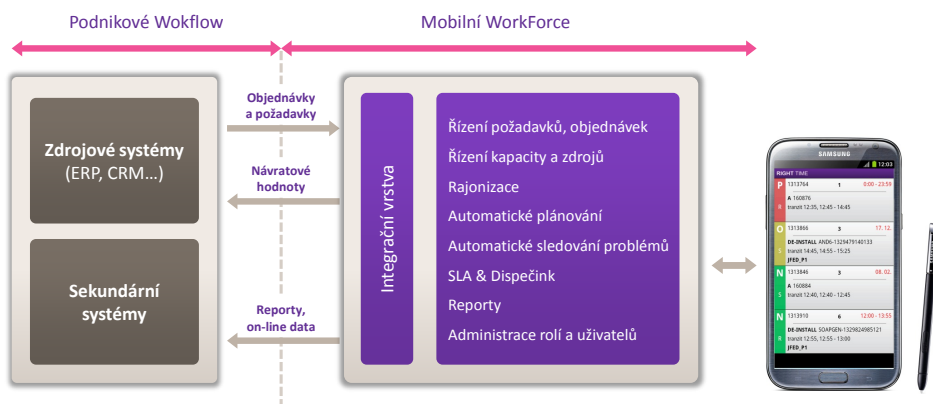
Podnikové Wokflow

Mobilní WorkForce

Zdrojové systémy (ERP, CRM...)

Sekundární systémy

Objednávky a požadavky

Návratové hodnoty

Reporty, on-line data

Integrační vrstva

Řízení požadavků, objednávek
Řízení kapacity a zdrojů
Rajonizace
Automatické plánování
Automatické sledování problémů
SLA & Dispečink
Reporty
Administrace rolí a uživatelů

SAMSUNG
12:03
RIGHT TIME
P 1313764 1 0:00 - 23:59
R
A 160876
tranzit 12:35, 12:45 - 14:45
O 1313866 3 17.12.
S
DE-INSTALL AND6-1329479140133
tranzit 14:45, 14:55 - 15:25
JFED_P1
N 1313846 3 08.02.
S
A 160884
tranzit 12:40, 12:40 - 12:45
N 1313910 6 12:00 - 13:55
S
DE-INSTALL SOAPGEN-1329824985121
tranzit 12:55, 12:55 - 13:00
JFED_P1